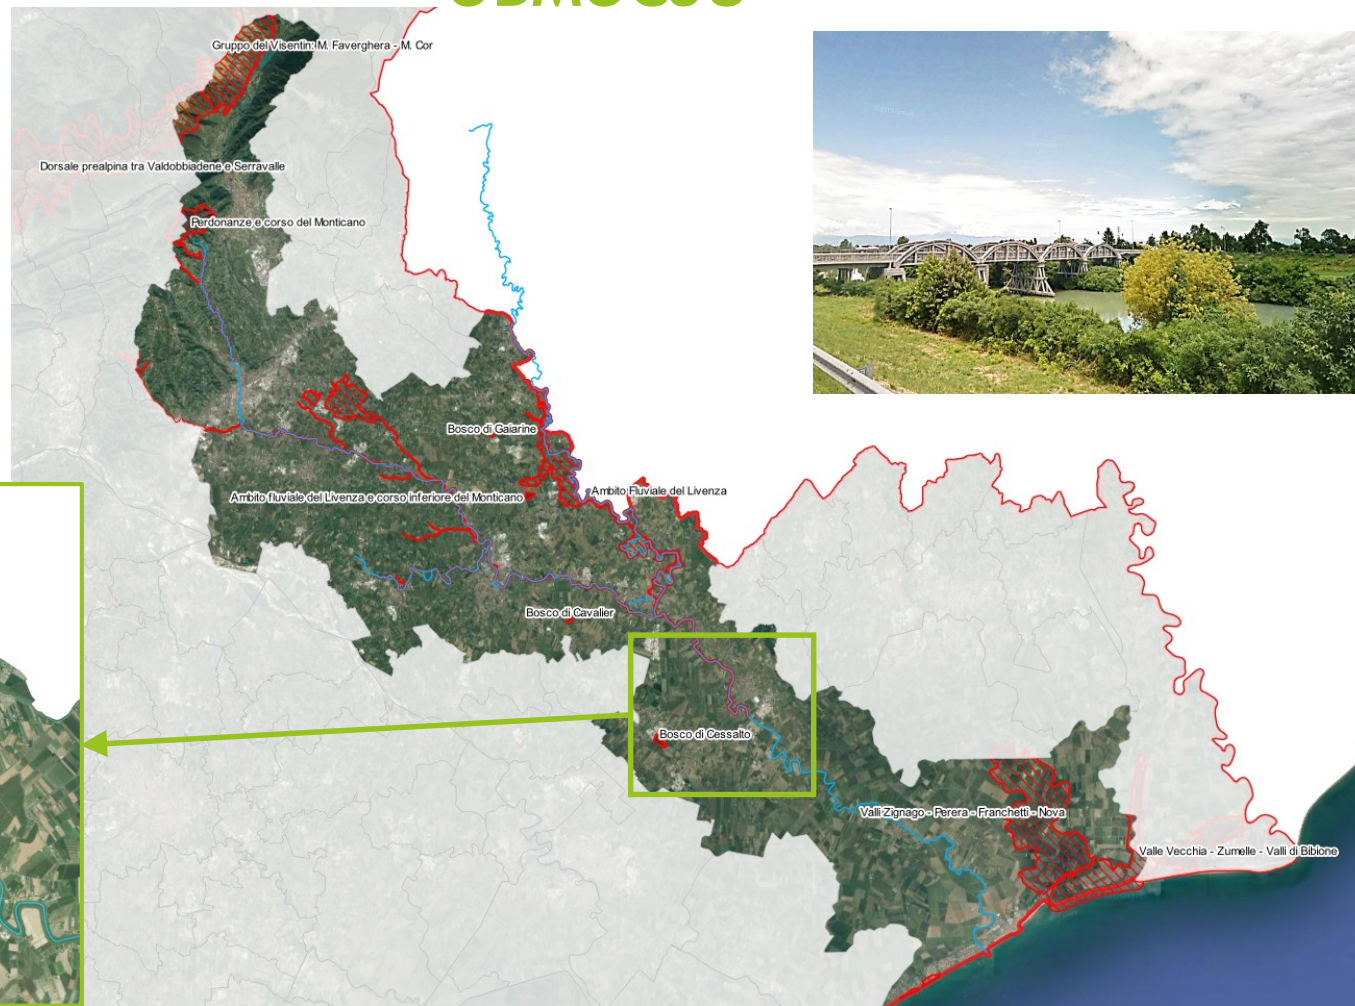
Gruppo del Visentin: M. Faverghera - M. Cor

Dorsale prealpina tra Valdobbiadene e Serravalle

Pardonanze e corso del Monticano

Bosco di Gaiarine

Ambito fluviale del Livenza e corso inferiore del Monticano

Ambito Fluviale del Livenza

Bosco di Cavalier

Bosco di Cessalto

Valli Zignago - Perera - Franchetti - Nova

Valle Vecchia - Zumelle - Valli di Bibione